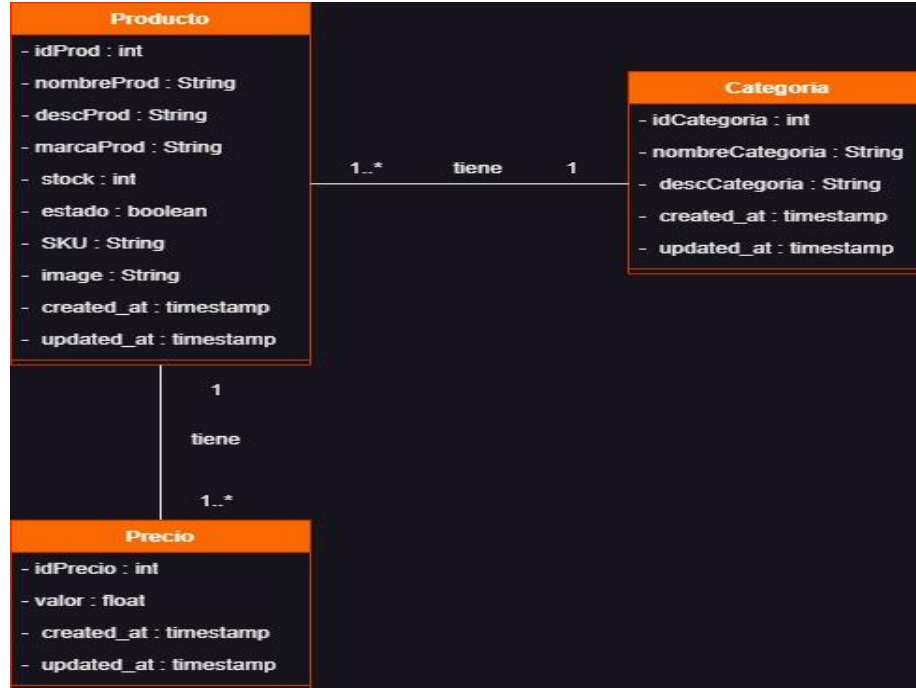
Producto
- idProd : int
- nombreProd : String
- descProd : String
- marcaProd : String
- stock : int
- estado : boolean
- SKU : String
- image : String
- created_at : timestamp
- updated_at : timestamp

1..* tiene 1

Categoria
- idCategoria : int
- nombreCategoria : String
- descCategoria : String
- created_at : timestamp
- updated_at : timestamp

1
tiene
1..*

Precio
- idPrecio : int
- valor : float
- created_at : timestamp
- updated_at : timestamp